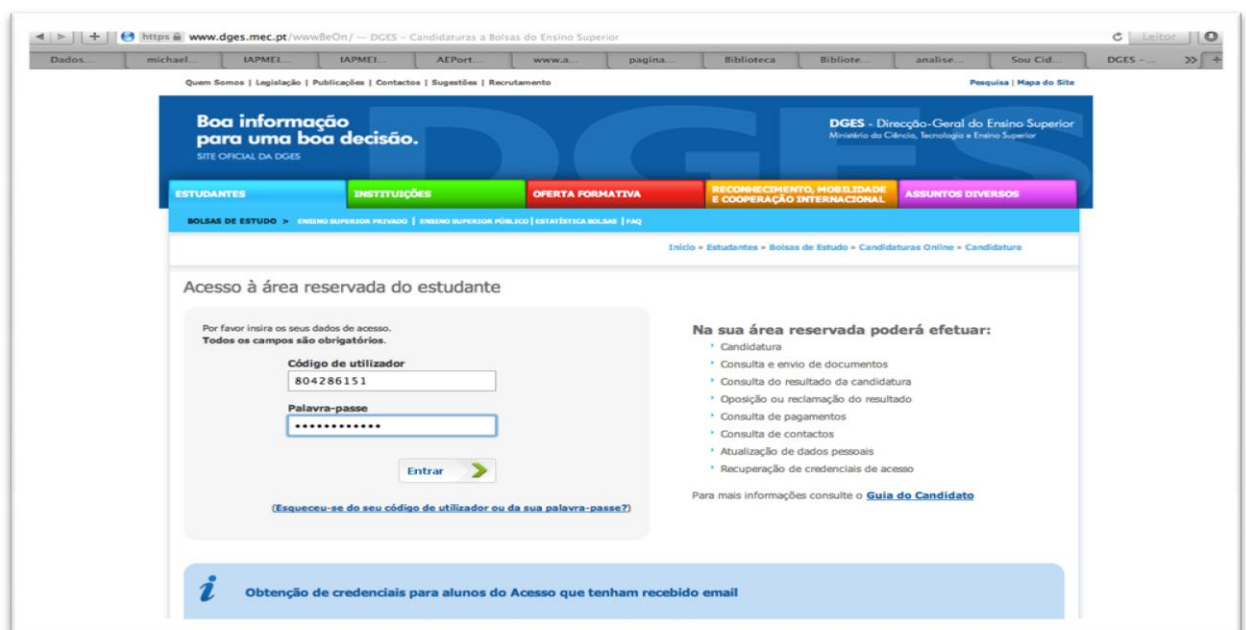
https www.dges.mec.pt/wwwBeOn/ — DGES – Candidaturas a Bolsas do Ensino Superior

Leitor

Dados... michael... IAPMEI... IAPMEI... AEPort... www.a... pagina... Biblioteca Bibliote... analise... Sou Cid... DGES –...

Quem Somos | Legislação | Publicações | Contactos | Sugestões | Recrutamento

Pesquisa | Mapa do Site

Boa informação para uma boa decisão.
SITE OFICIAL DA DGES

DGES - Direcção-Geral do Ensino Superior
Ministério da Ciência, Tecnologia e Ensino Superior

ESTUDANTES
INSTITUIÇÕES
OFERTA FORMATIVA
RECONHECIMENTO, MOBILIDADE E COOPERAÇÃO INTERNACIONAL
ASSUNTOS DIVERSOS

BOLSAS DE ESTUDO > ENSINO SUPERIOR PRIVADO | ENSINO SUPERIOR PÚBLICO | ESTATÍSTICA BOLSAS | FAQ

Início » Estudantes » Bolsas de Estudo » Candidaturas Online » Candidatura

Acesso à área reservada do estudante

Por favor insira os seus dados de acesso.
Todos os campos são obrigatórios.

Código de utilizador
804286151

Palavra-passe
•••••••••••••

Entrar

(Esqueceu-se do seu código de utilizador ou da sua palavra-passe?)

Na sua área reservada poderá efetuar:
Candidatura
Consulta e envio de documentos
Consulta do resultado da candidatura
Oposição ou reclamação do resultado
Consulta de pagamentos
Consulta de contactos
Atualização de dados pessoais
Recuperação de credenciais de acesso

Para mais informações consulte o Guia do Candidato

Obtenção de credenciais para alunos do Acesso que tenham recebido email